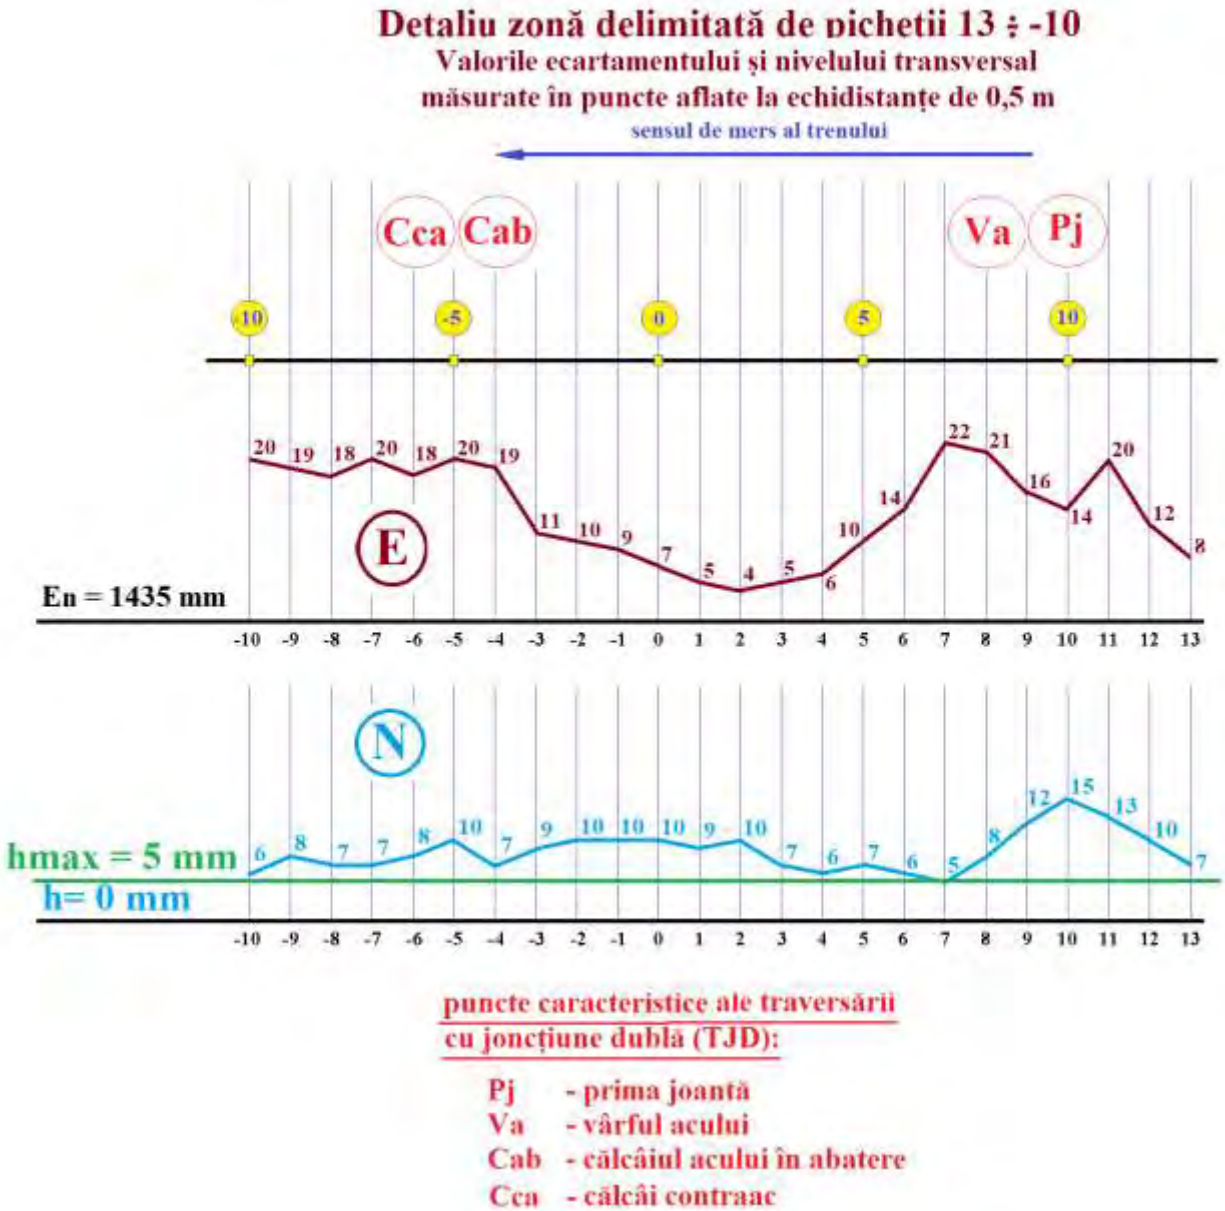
Detaliu zonă delimitată de pichetii 13 ÷ -10
Valorile ecartamentului și nivelului transversal măsurate în puncte aflate la echidistanțe de 0,5 m
sensul de mers al trenului

Cca Cab Va Pj

-10 -5 0 5 10

20 19 18 20 18 20 19 11 10 9 7 5 4 5 6 10 14 22 21 16 14 20 12 8

E

En = 1435 mm

-10 -9 -8 -7 -6 -5 -4 -3 -2 -1 0 1 2 3 4 5 6 7 8 9 10 11 12 13

N

6 8 7 7 8 10 7 9 10 10 10 9 10 7 6 7 6 5 8 12 15 13 10 7

hmax = 5 mm
h= 0 mm

-10 -9 -8 -7 -6 -5 -4 -3 -2 -1 0 1 2 3 4 5 6 7 8 9 10 11 12 13

puncte caracteristice ale traversării cu joncțiune dublă (TJD):

Pj - prima joantă
Va - vârful acului
Cab - călcâiul acului în abatere
Cca - călcâi contraac